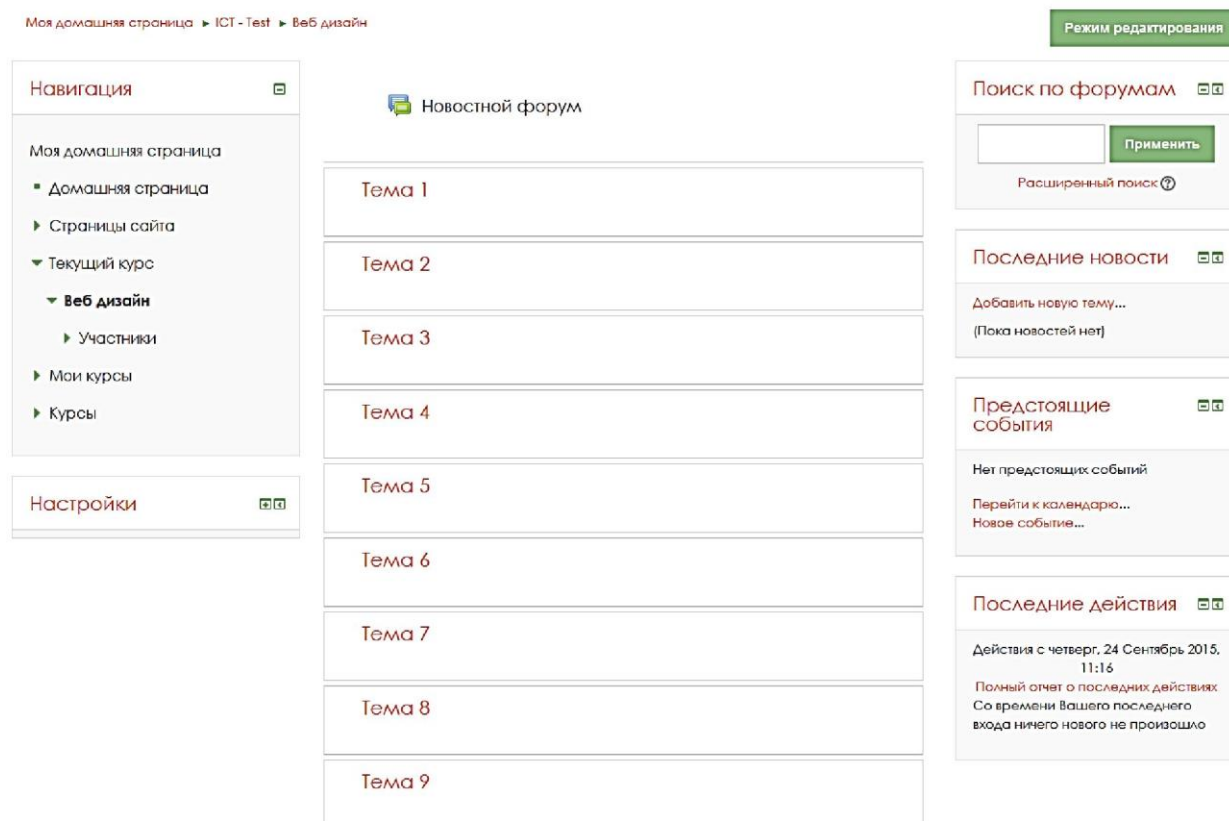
Моя домашняя страница ► ICT - Test ► Веб дизайн

Режим редактирования

Навигация

Моя домашняя страница

Домашняя страница

Страницы сайта

Текущий курс

Веб дизайн

Участники

Мои курсы

Курсы

Настройки

Новостной форум

Тема 1

Тема 2

Тема 3

Тема 4

Тема 5

Тема 6

Тема 7

Тема 8

Тема 9

Поиск по форумам

Применить

Расширенный поиск

Последние новости

Добавить новую тему...

(Пока новостей нет)

Предстоящие события

Нет предстоящих событий

Перейти к календарю...

Новое событие...

Последние действия

Действия с четверг, 24 Сентябрь 2015, 11:16

Полный отчет о последних действиях

Со времени Вашего последнего входа ничего нового не произошло